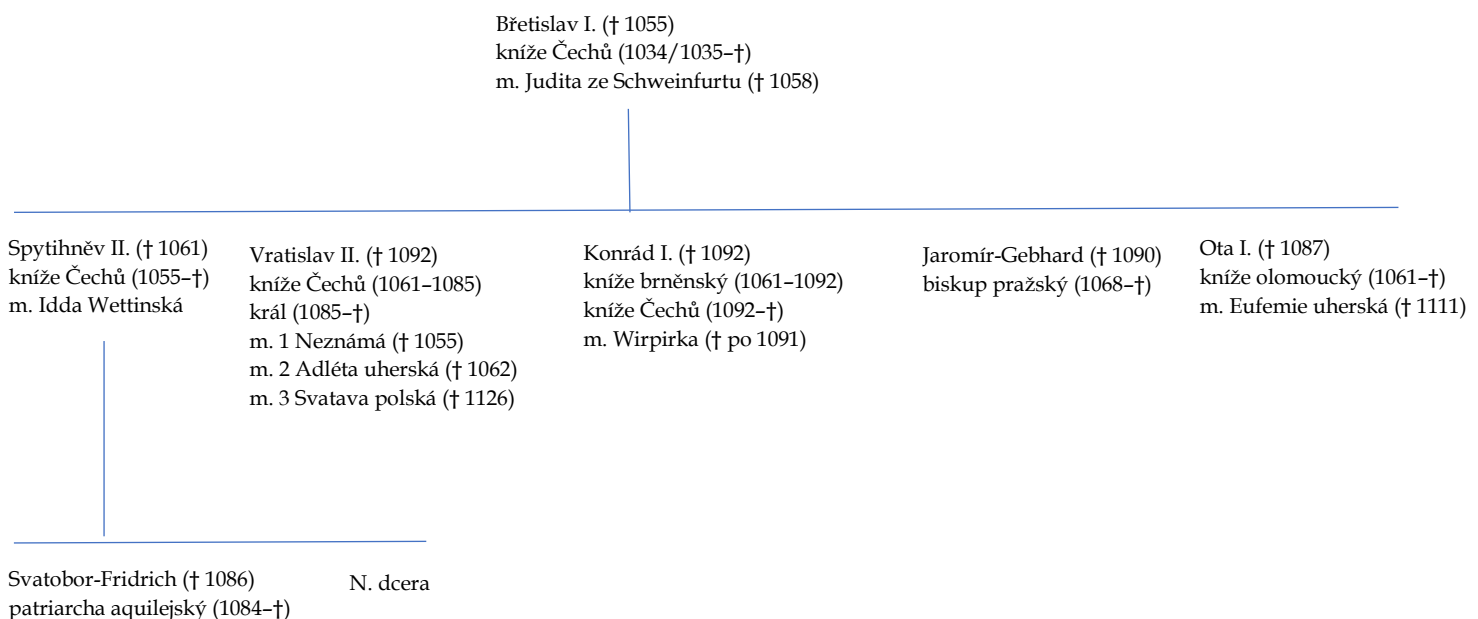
Břetislav I. († 1055)
kníže Čechů (1034/1035–†)
m. Judita ze Schweinfurtu († 1058)

Spytihněv II. († 1061)
kníže Čechů (1055–†)
m. Idda Wettinská

Vratislav II. († 1092)
kníže Čechů (1061–1085)
král (1085–†)
m. 1 Neznámá († 1055)
m. 2 Adléta uherská († 1062)
m. 3 Svatava polská († 1126)

Konrád I. († 1092)
kníže brněnský (1061–1092)
kníže Čechů (1092–†)
m. Wirpirka († po 1091)

Jaromír-Gebhard († 1090)
biskup pražský (1068–†)

Ota I. († 1087)
kníže olomoucký (1061–†)
m. Eufemie uherská († 1111)

Svatobor-Fridrich († 1086)
patriarcha aquilejský (1084–†)

N. dcera